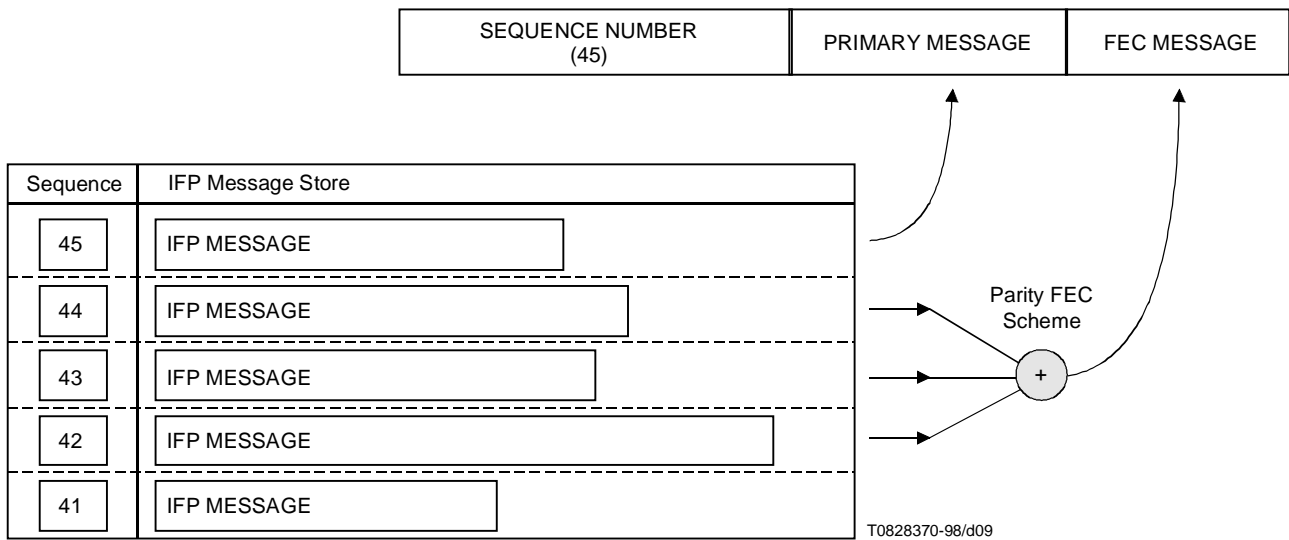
| SEQUENCE NUMBER (45) | PRIMARY MESSAGE | FEC MESSAGE |
|---|---|---|

| Sequence | IFP Message Store |
|---|---|
| 45 | IFP MESSAGE |
| 44 | IFP MESSAGE |
| 43 | IFP MESSAGE |
| 42 | IFP MESSAGE |
| 41 | IFP MESSAGE |

Parity FEC Scheme

+

T0828370-98/d09